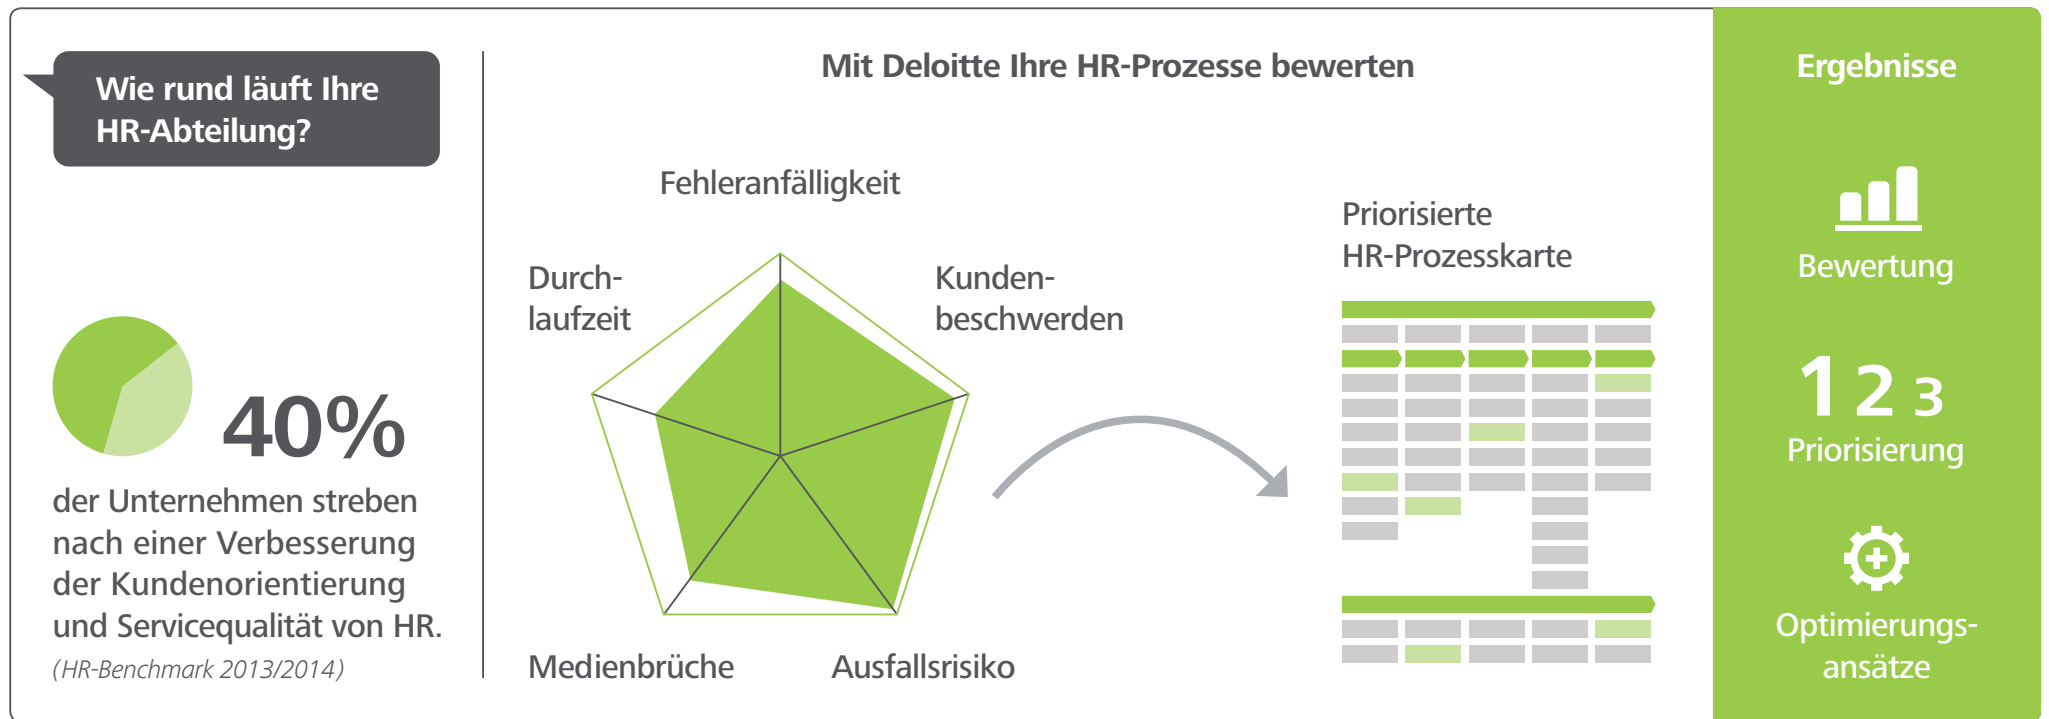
Wie rund läuft Ihre HR-Abteilung?

40%

der Unternehmen streben nach einer Verbesserung der Kundenorientierung und Servicequalität von HR.

(HR-Benchmark 2013/2014)

Mit Deloitte Ihre HR-Prozesse bewerten

Fehleranfälligkeit

Durchlaufzeit

Kundenbeschwerden

Medienbrüche

Ausfallsrisiko

Priorisierte HR-Prozesskarte

Ergebnisse

Bewertung

1 2 3

Priorisierung

Optimierungsansätze